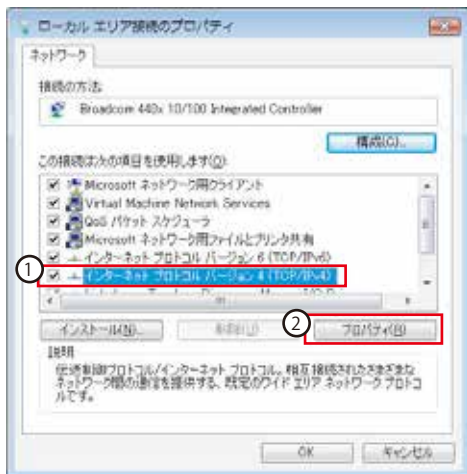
ローカル エリア接続のプロパティ

ネットワーク

接続の方法:

Broadcom 440x 10/100 Integrated Controller

構成(C)...

この接続は次の項目を使用します(O):

Microsoft ネットワーク用クライアント

Virtual Machine Network Services

QoS パケット スケジューラ

Microsoft ネットワーク用ファイルとプリンタ共有

インターネット プロトコル バージョン 6 (TCP/IPv6)

① インターネット プロトコル バージョン 4 (TCP/IPv4)

インストール(N)...

削除(U)

② プロパティ(R)

説明

伝送制御プロトコル/インターネット プロトコル。相互接続されたさまざまなネットワーク間の通信を提供する、既定のワイド エリア ネットワーク プロトコルです。

OK

キャンセル